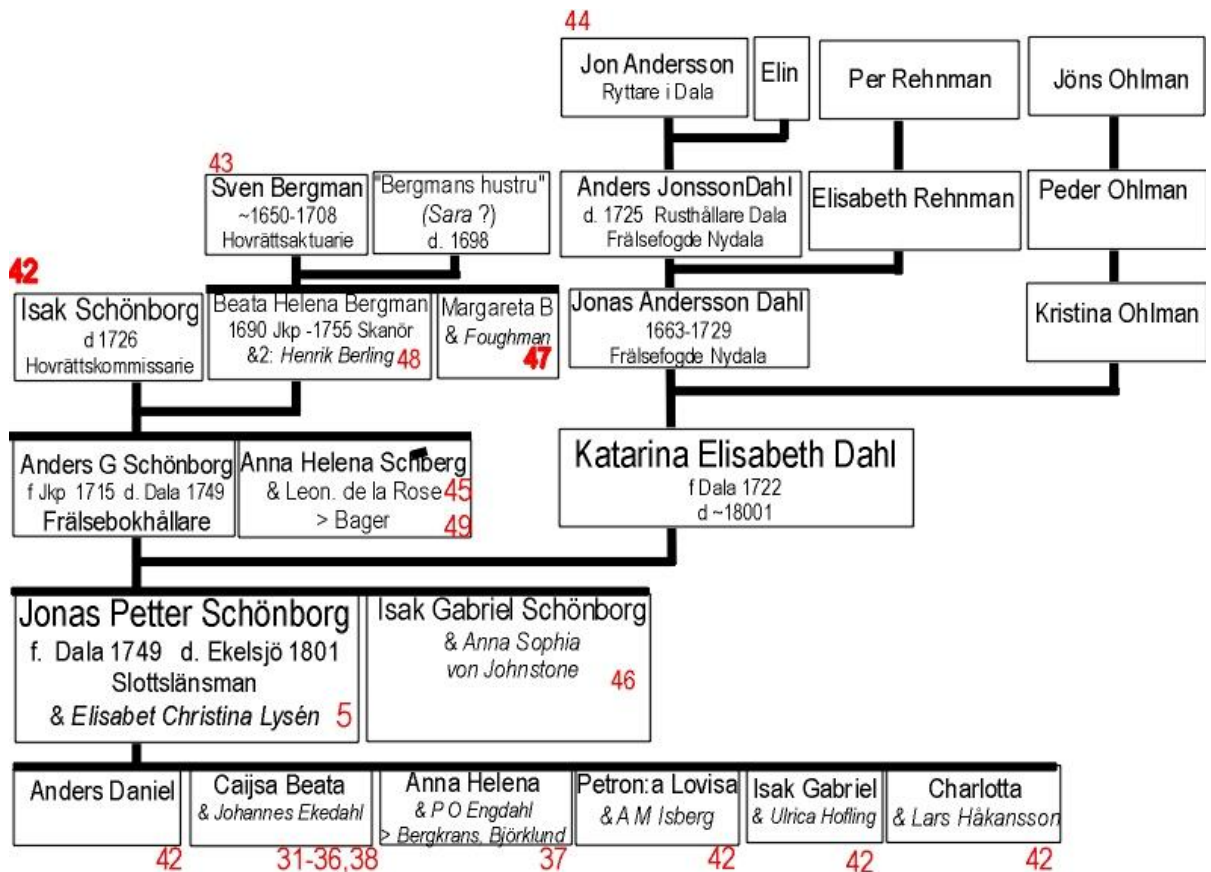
44

Jon Andersson
Ryttare i Dala

Elin

Per Rehnman

Jöns Ohlman

43

Sven Bergman
~1650-1708
Hovrättsaktuarie

"Bergmans hustru"
(Sara ?)
d. 1698

Anders JonssonDahl
d. 1725 Rusthållare Dala
Frälsefogde Nydala

Elisabeth Rehnman

Peder Ohlman

42

Isak Schönborg
d 1726
Hovrättskommissarie

Beata Helena Bergman
1690 Jkp -1755 Skanör
&2: Henrik Berling 48

Margareta B
& Foughman 47

Jonas Andersson Dahl
1663-1729
Frälsefogde Nydala

Kristina Ohlman

Anders G Schönborg
f Jkp 1715 d. Dala 1749
Frälsebokhållare

Anna Helena Schberg
& Leon. de la Rose 45
> Bager 49

Katarina Elisabeth Dahl
f Dala 1722
d ~18001

Jonas Petter Schönborg
f. Dala 1749 d. Ekelsjö 1801
Slottslänsman
& Elisabet Christina Lysén 5

Isak Gabriel Schönborg
& Anna Sophia
von Johnstone 46

Anders Daniel
42

Caijsa Beata
& Johannes Ekedahl
31-36,38

Anna Helena
& P O Engdahl
> Bergkrans, Björklund
37

Petron:a Lovisa
& A M Isberg
42

Isak Gabriel
& Ulrica Hofling
42

Charlotta
& Lars Håkansson
42